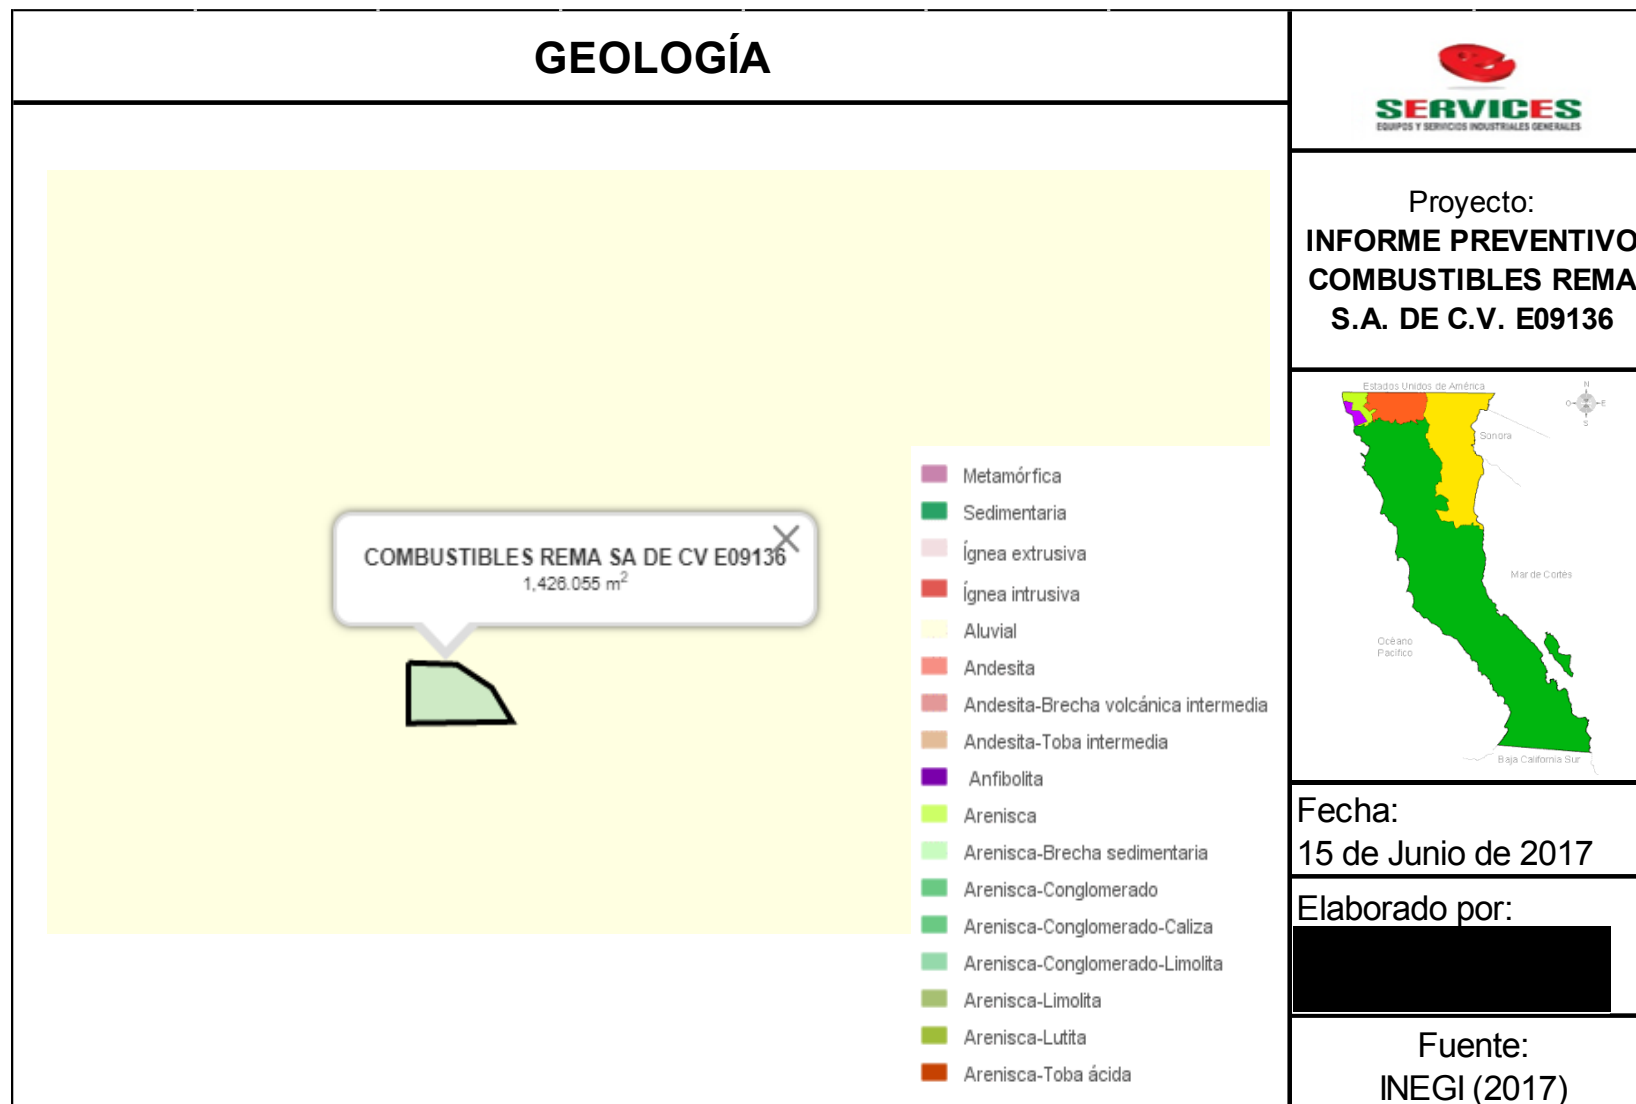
GEOLOGÍA

SERVICES
EQUIPOS Y SERVICIOS INDUSTRIALES GENERALES

Proyecto:
INFORME PREVENTIVO COMBUSTIBLES REMA S.A. DE C.V. E09136

COMBUSTIBLES REMA SA DE CV E09136
1,426.055 m$^2$

Metamórfica
Sedimentaria
Ígnea extrusiva
Ígnea intrusiva
Aluvial
Andesita
Andesita-Brecha volcánica intermedia
Andesita-Toba intermedia
Anfibolita
Arenisca
Arenisca-Brecha sedimentaria
Arenisca-Conglomerado
Arenisca-Conglomerado-Caliza
Arenisca-Conglomerado-Limolita
Arenisca-Limolita
Arenisca-Lutita
Arenisca-Toba ácida

Estados Unidos de América
N
O
E
S
Sonora
Mar de Cortés
Océano Pacífico
Baja California Sur

Fecha:
15 de Junio de 2017

Elaborado por:

Fuente:
INEGI (2017)